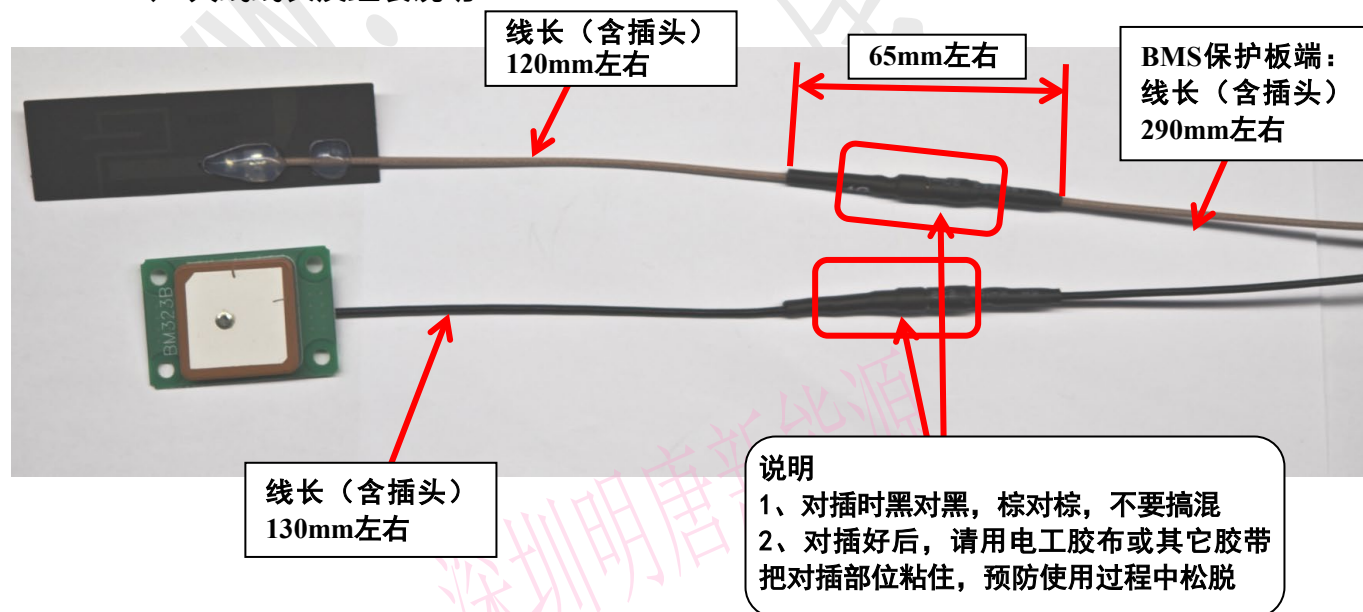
线长（含插头）
120mm左右

65mm左右

BMS保护板端：
线长（含插头）
290mm左右

BM323B

线长（含插头）
130mm左右

说明
1、对插时黑对黑，棕对棕，不要搞混
2、对插好后，请用电工胶布或其它胶带把对插部位粘住，预防使用过程中松脱

深圳明唐新能源